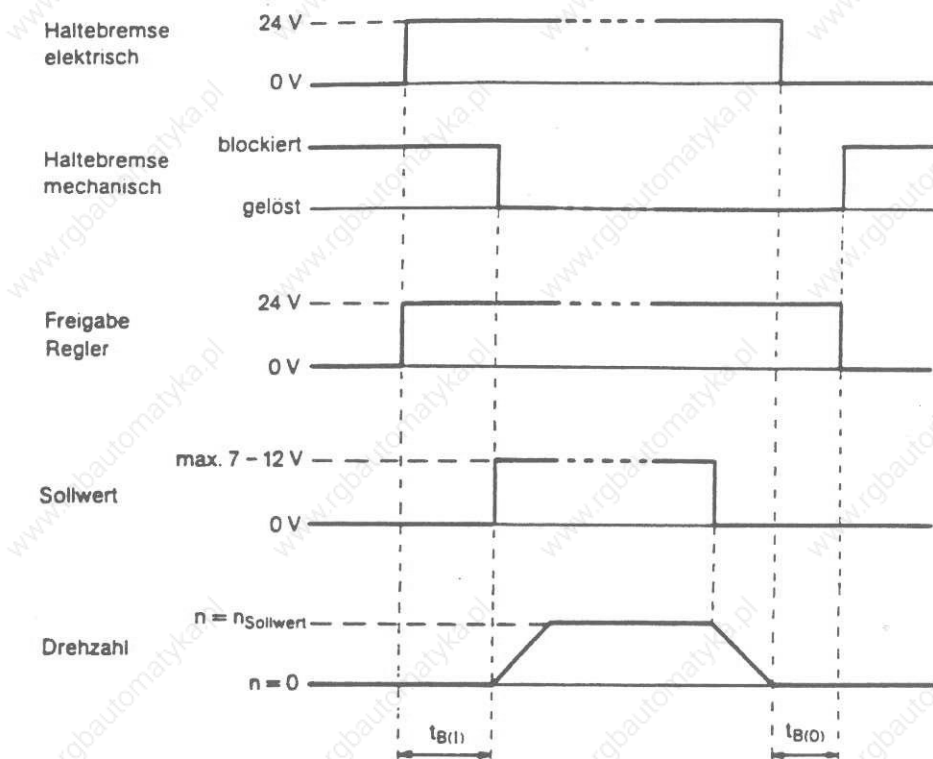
Haltebremse elektrisch

24 V

0 V

Haltebremse mechanisch

blockiert

gelöst

Freigabe Regler

24 V

0 V

Sollwert

max. 7 - 12 V

0 V

Drehzahl

$n = n_{Sollwert}$

$n = 0$

$t_{B(1)}$

$t_{B(0)}$

www.rgbautomatyka.pl